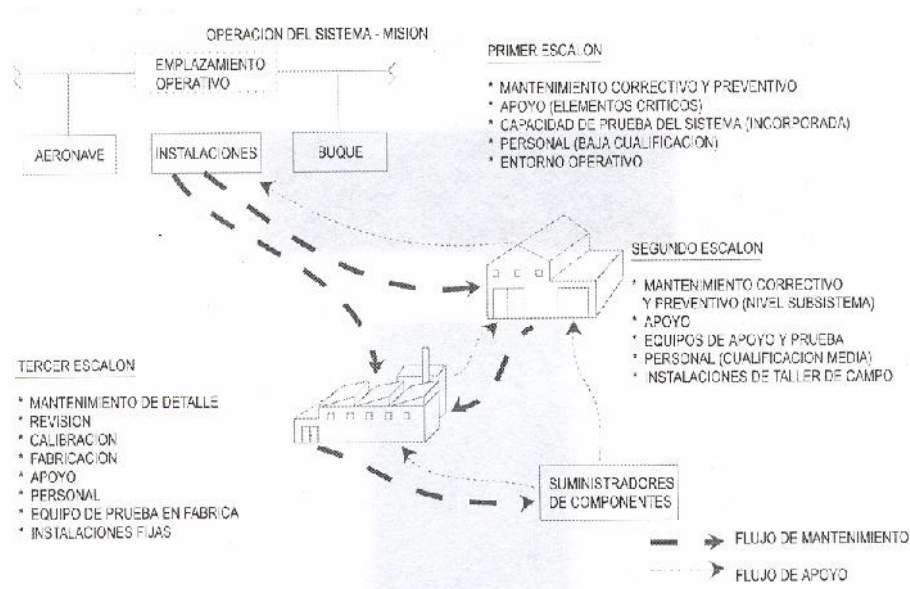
OPERACION DEL SISTEMA - MISION

EMPLAZAMIENTO OPERATIVO

AERONAVE

INSTALACIONES

BUQUE

PRIMER ESCALON

* MANTENIMIENTO CORRECTIVO Y PREVENTIVO
* APOYO (ELEMENTOS CRITICOS)
* CAPACIDAD DE PRUEBA DEL SISTEMA (INCORPORADA)
* PERSONAL (BAJA CUALIFICACION)
* ENTORNO OPERATIVO

SEGUNDO ESCALON

* MANTENIMIENTO CORRECTIVO Y PREVENTIVO (NIVEL SUBSISTEMA)
* APOYO
* EQUIPOS DE APOYO Y PRUEBA
* PERSONAL (CUALIFICACION MEDIA)
* INSTALACIONES DE TALLER DE CAMPO

TERCER ESCALON

* MANTENIMIENTO DE DETALLE
* REVISION
* CALIBRACION
* FABRICACION
* APOYO
* PERSONAL
* EQUIPO DE PRUEBA EN FABRICA
* INSTALACIONES FIJAS

SUMINISTRADORES DE COMPONENTES

FLUJO DE MANTENIMIENTO

FLUJO DE APOYO